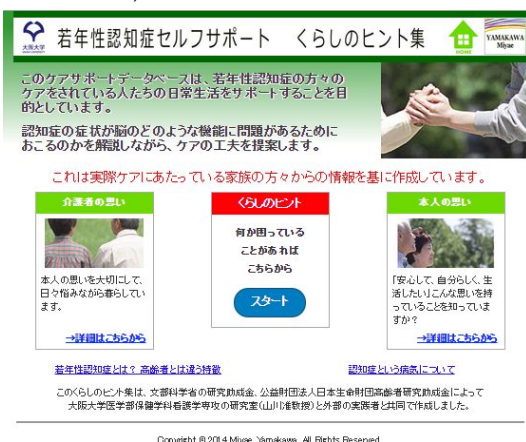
大阪大学

若年性認知症セルフサポート　くらしのヒント集

HOME

YAMAKAWA Miyae

このケアサポートデータベースは、若年性認知症の方々のケアをされている人たちの日常生活をサポートすることを目的としています。

認知症の症状が脳のどのような機能に問題があるためにおこるのかを解説しながら、ケアの工夫を提案します。

これは実際ケアにあたっている家族の方々からの情報を基に作成しています。

介護者の思い

本人の思いを大切にして、日々悩みながら暮らしています。

→詳細はこちらから

くらしのヒント

何か困っていることがあればこちらから

スタート

本人の思い

「安心して、自分らしく、生活したい」こんな思いを持っていることを知っていますか？

→詳細はこちらから

若年性認知症とは？ 高齢者とは違う特徴

認知症という病気について

このくらしのヒント集は、文部科学省の研究助成金、公益財団法人日本生命財団高齢者研究助成金によって大阪大学医学部保健学科看護学専攻の研究室(山川准教授)と外部の実践者と共同で作成しました。

Copyright © 2014 Miyae Yamakawa. All Rights Reserved.